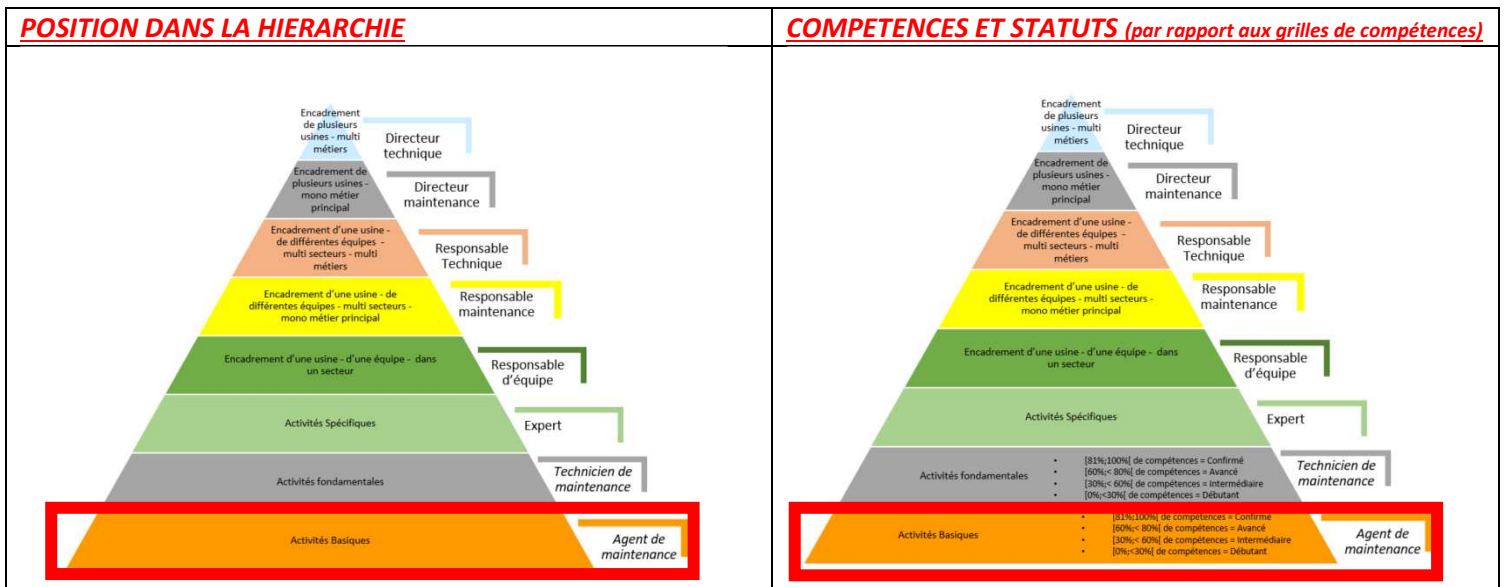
| POSITION DANS LA HIERARCHIE | COMPETENCES ET STATUTS (par rapport aux grilles de compétences) |
|---|---|

Encadrement de plusieurs usines - multi métiers
Directeur technique
Encadrement de plusieurs usines - mono métier principal
Directeur maintenance
Encadrement d'une usine - de différentes équipes - multi secteurs - multi métiers
Responsable Technique
Encadrement d'une usine - de différentes équipes - multi secteurs - mono métier principal
Responsable maintenance
Encadrement d'une usine - d'une équipe - dans un secteur
Responsable d'équipe
Activités Spécifiques
Expert
Activités fondamentales
Technicien de maintenance
Activités Basiques
Agent de maintenance

Encadrement de plusieurs usines - multi métiers
Directeur technique
Encadrement de plusieurs usines - mono métier principal
Directeur maintenance
Encadrement d'une usine - de différentes équipes - multi secteurs - multi métiers
Responsable Technique
Encadrement d'une usine - de différentes équipes - multi secteurs - mono métier principal
Responsable maintenance
Encadrement d'une usine - d'une équipe - dans un secteur
Responsable d'équipe
Activités Spécifiques
Expert
Activités fondamentales
• [81%;100%] de compétences = Confirmé
• [60%;< 80%] de compétences = Avancé
• [30%;< 60%] de compétences = Intermédiaire
• [0%;<30%[ de compétences = Débutant
Technicien de maintenance
Activités Basiques
• [81%;100%] de compétences = Confirmé
• [60%;< 80%] de compétences = Avancé
• [30%;< 60%] de compétences = Intermédiaire
• [0%;<30%] de compétences = Débutant
Agent de maintenance